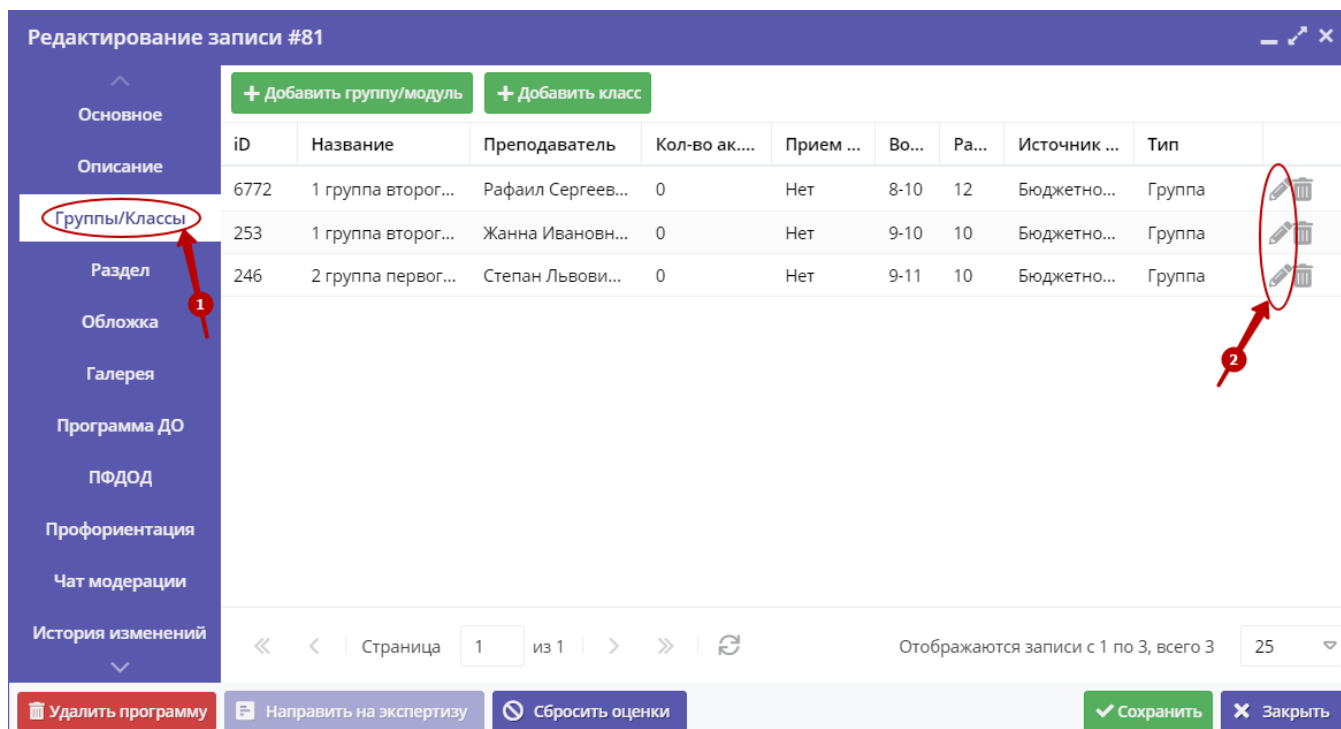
Редактирование записи #81

Основное
Описание
Группы/Классы
Раздел
Обложка
Галерея
Программа ДО
ПФДОД
Профориентация
Чат модерации
История изменений

1

+ Добавить группу/модуль
+ Добавить класс

| iD | Название | Преподаватель | Кол-во ак... | Прием ... | Во... | Ра... | Источник ... | Тип |
|---|---|---|---|---|---|---|---|---|
| 6772 | 1 группа второг... | Рафаил Сергеев... | 0 | Нет | 8-10 | 12 | Бюджетно... | Группа |
| 253 | 1 группа второг... | Жанна Ивановн... | 0 | Нет | 9-10 | 10 | Бюджетно... | Группа |
| 246 | 2 группа первог... | Степан Львови... | 0 | Нет | 9-11 | 10 | Бюджетно... | Группа |

2

Страница 1 из 1
Отображаются записи с 1 по 3, всего 3
25

Удалить программу
Направить на экспертизу
Сбросить оценки
Сохранить
Закрыть